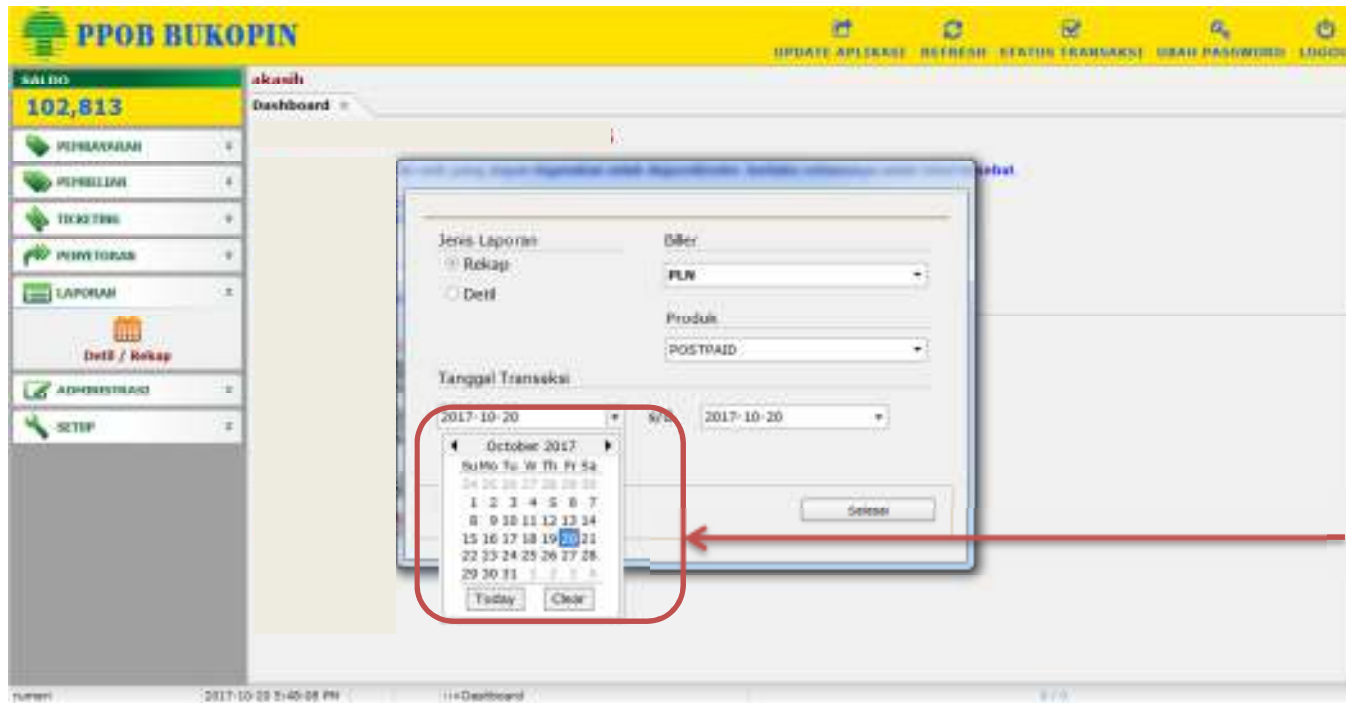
PPOB BUKOPIN

UPDATE APLIKASI REFRESH STATUS TRANSAKSI UBAH PASSWORD LOGOUT

SALDO
102,813

PEMBAYARAN
PEMBELIAN
TICKETING
PENYETORAN
LAPORAN
Detil / Rekap
ADMINISTRASI
SETUP

akasih
Dashboard

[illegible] sobat

Jenis Laporan
Rekap
Detil

Biller
PLN

Produk
POSTPAID

Tanggal Transaksi
2017-10-20
s/d
2017-10-20

October 2017
| Su | Mo | Tu | We | Th | Fr | Sa |
|---|---|---|---|---|---|---|
| 24 | 25 | 26 | 27 | 28 | 29 | 30 |
| 1 | 2 | 3 | 4 | 5 | 6 | 7 |
| 8 | 9 | 10 | 11 | 12 | 13 | 14 |
| 15 | 16 | 17 | 18 | 19 | 20 | 21 |
| 22 | 23 | 24 | 25 | 26 | 27 | 28 |
| 29 | 30 | 31 | 1 | 2 | 3 | 4 |

Today
Clear

Selesai

rumeri 2017-10-20 5:40:08 PM ::Dashboard